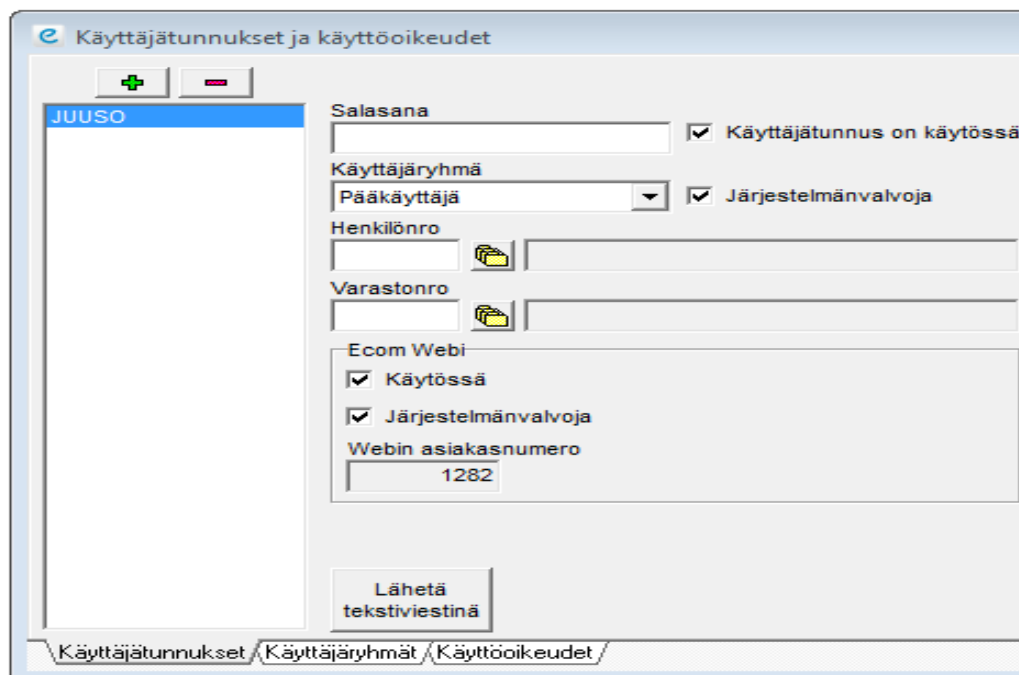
Käyttäjätunnukset ja käyttöoikeudet

JUUSO

Salasana

Käyttäjätunnus on käytössä

Käyttäjäryhmä

Pääkäyttäjä

Järjestelmänvalvoja

Henkilönro

Varastonro

Ecom Webi

Käytössä

Järjestelmänvalvoja

Webin asiakasnumero

1282

Lähetä tekstiviestinä

Käyttäjätunnukset | Käyttäjäryhmät | Käyttöoikeudet